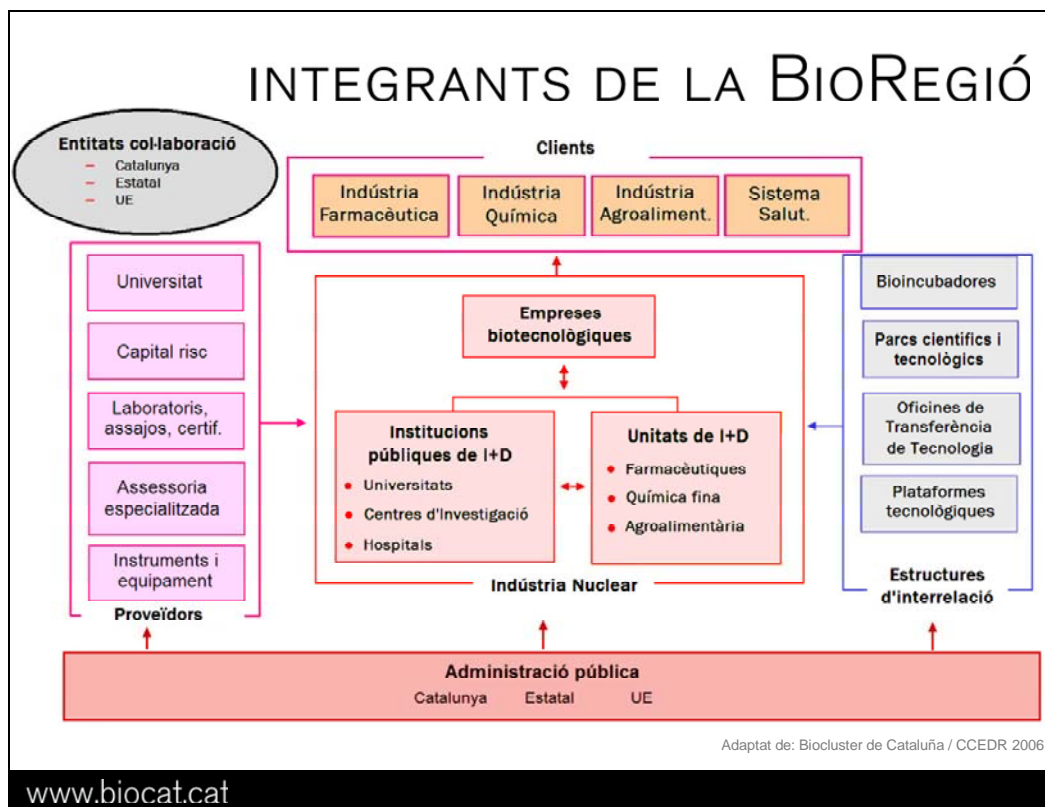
INTEGRANTS DE LA BIOREGIÓ

Entitats col·laboració
– Catalunya
– Estatal
– UE

Clients

Indústria Farmacèutica

Indústria Química

Indústria Agroaliment.

Sistema Salut.

Universitat

Capital risc

Laboratoris, assajos, certif.

Assessoria especialitzada

Instruments i equipament

Proveïdors

Empreses biotecnològiques

Institucions públiques de I+D
• Universitats
• Centres d'Investigació
• Hospitals

Unitats de I+D
• Farmacèutiques
• Química fina
• Agroalimentària

Indústria Nuclear

Bioincubadores

Parcs científics i tecnològics

Oficines de Transferència de Tecnologia

Plataformes tecnològiques

Estructures d'interrelació

Administració pública
Catalunya Estatal UE

Adaptat de: Biocluster de Cataluña / CCEDR 2006

www.biocat.cat